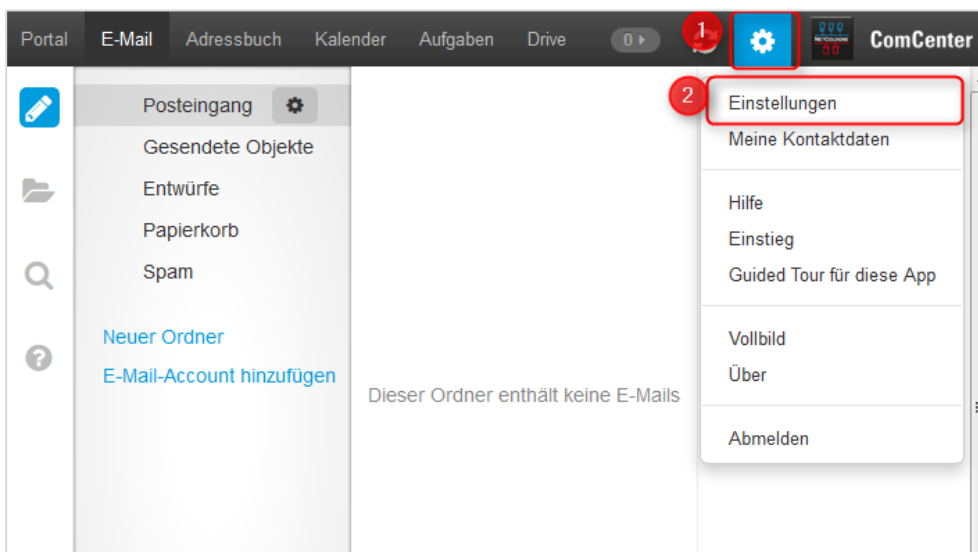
Portal E-Mail Adressbuch Kalender Aufgaben Drive 0 1 ComCenter

Posteingang
Gesendete Objekte
Entwürfe
Papierkorb
Spam

Neuer Ordner
E-Mail-Account hinzufügen

Dieser Ordner enthält keine E-Mails

2
Einstellungen
Meine Kontaktdaten

Hilfe
Einstieg
Guided Tour für diese App

Vollbild
Über

Abmelden